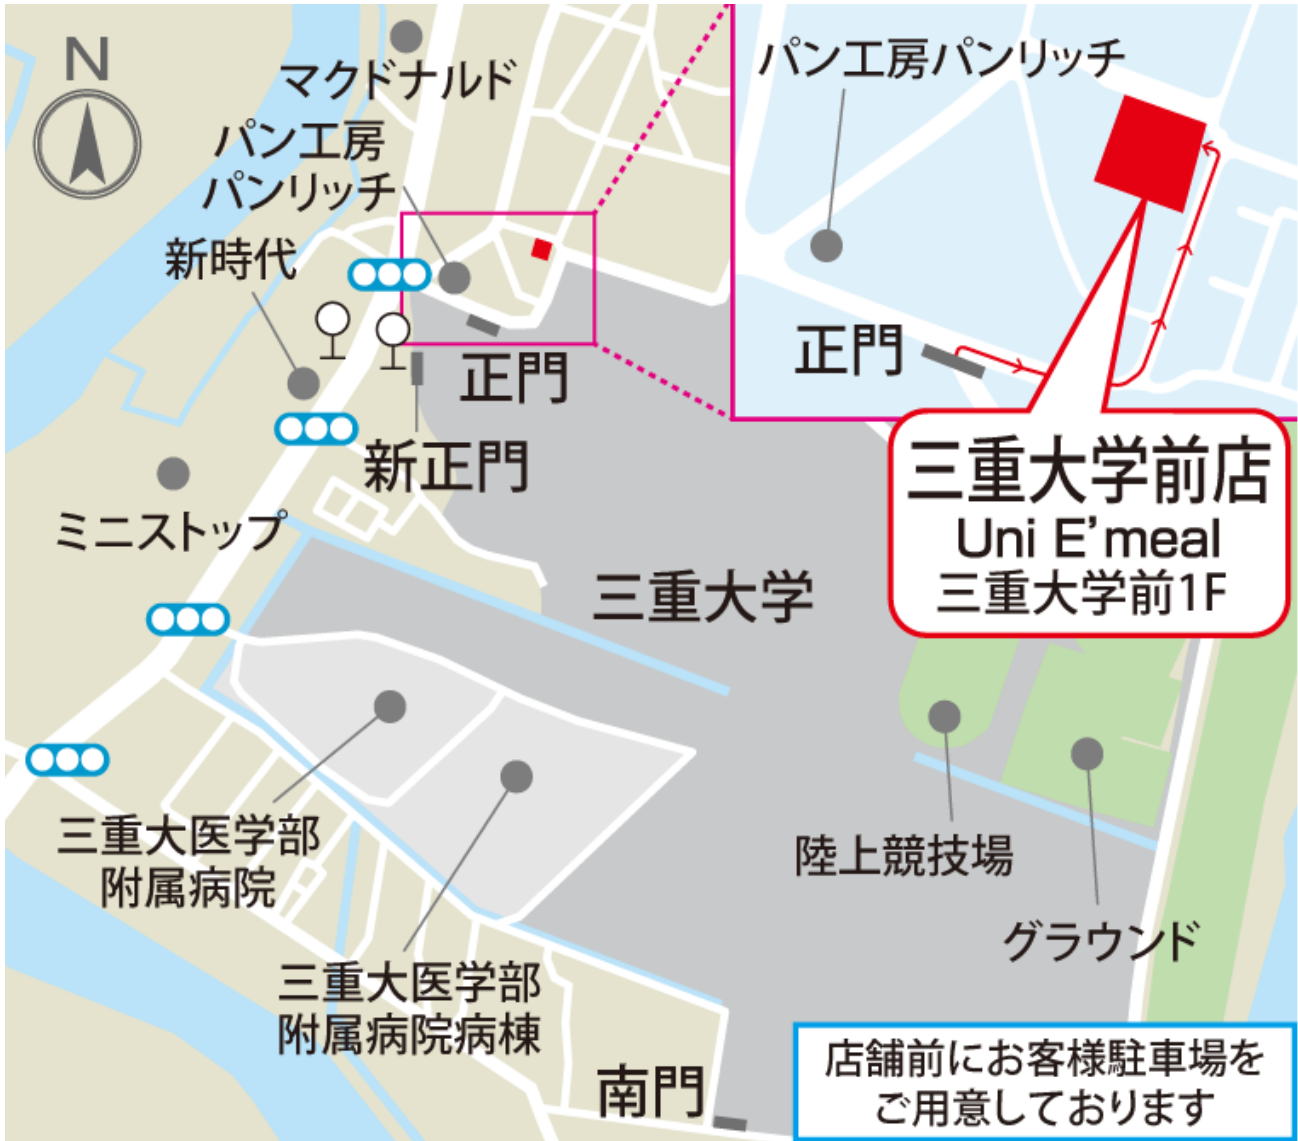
N

マクドナルド

パン工房
パンリッチ

新時代

正門

新正門

ミニストップ

パン工房パンリッチ

正門

三重大学前店
Uni E'meal
三重大学前1F

三重大学

三重大医学部
附属病院

三重大医学部
附属病院病棟

陸上競技場

グラウンド

南門

店舗前にお客様駐車場を
ご用意しております